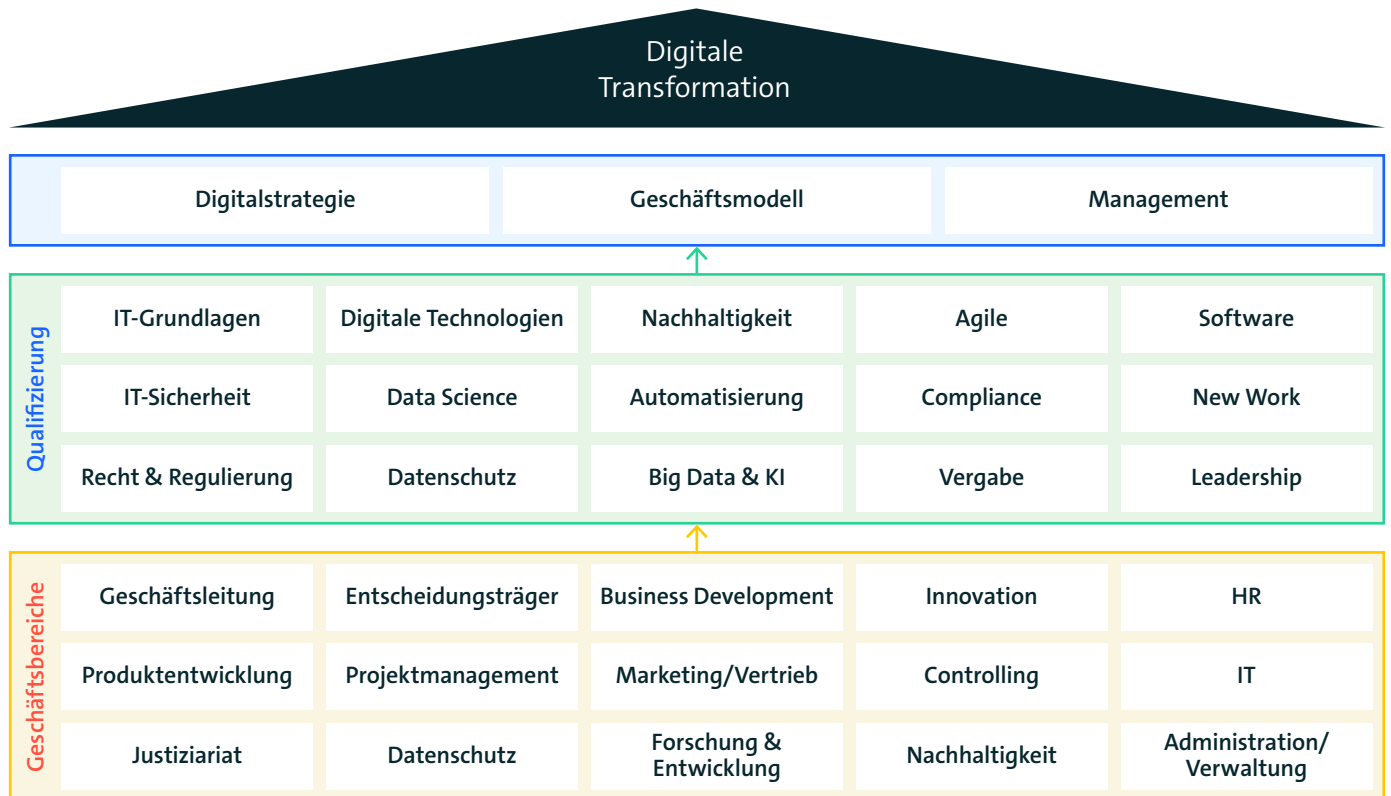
Digitale Transformation

| Digitalstrategie | Geschäftsmodell | Management |
|---|---|---|

Qualifizierung

| IT-Grundlagen | Digitale Technologien | Nachhaltigkeit | Agile | Software |
|---|---|---|---|---|
| IT-Sicherheit | Data Science | Automatisierung | Compliance | New Work |
| Recht & Regulierung | Datenschutz | Big Data & KI | Vergabe | Leadership |

Geschäftsbereiche

| Geschäftsleitung | Entscheidungsträger | Business Development | Innovation | HR |
|---|---|---|---|---|
| Produktentwicklung | Projektmanagement | Marketing/Vertrieb | Controlling | IT |
| Justiziariat | Datenschutz | Forschung & Entwicklung | Nachhaltigkeit | Administration/ Verwaltung |